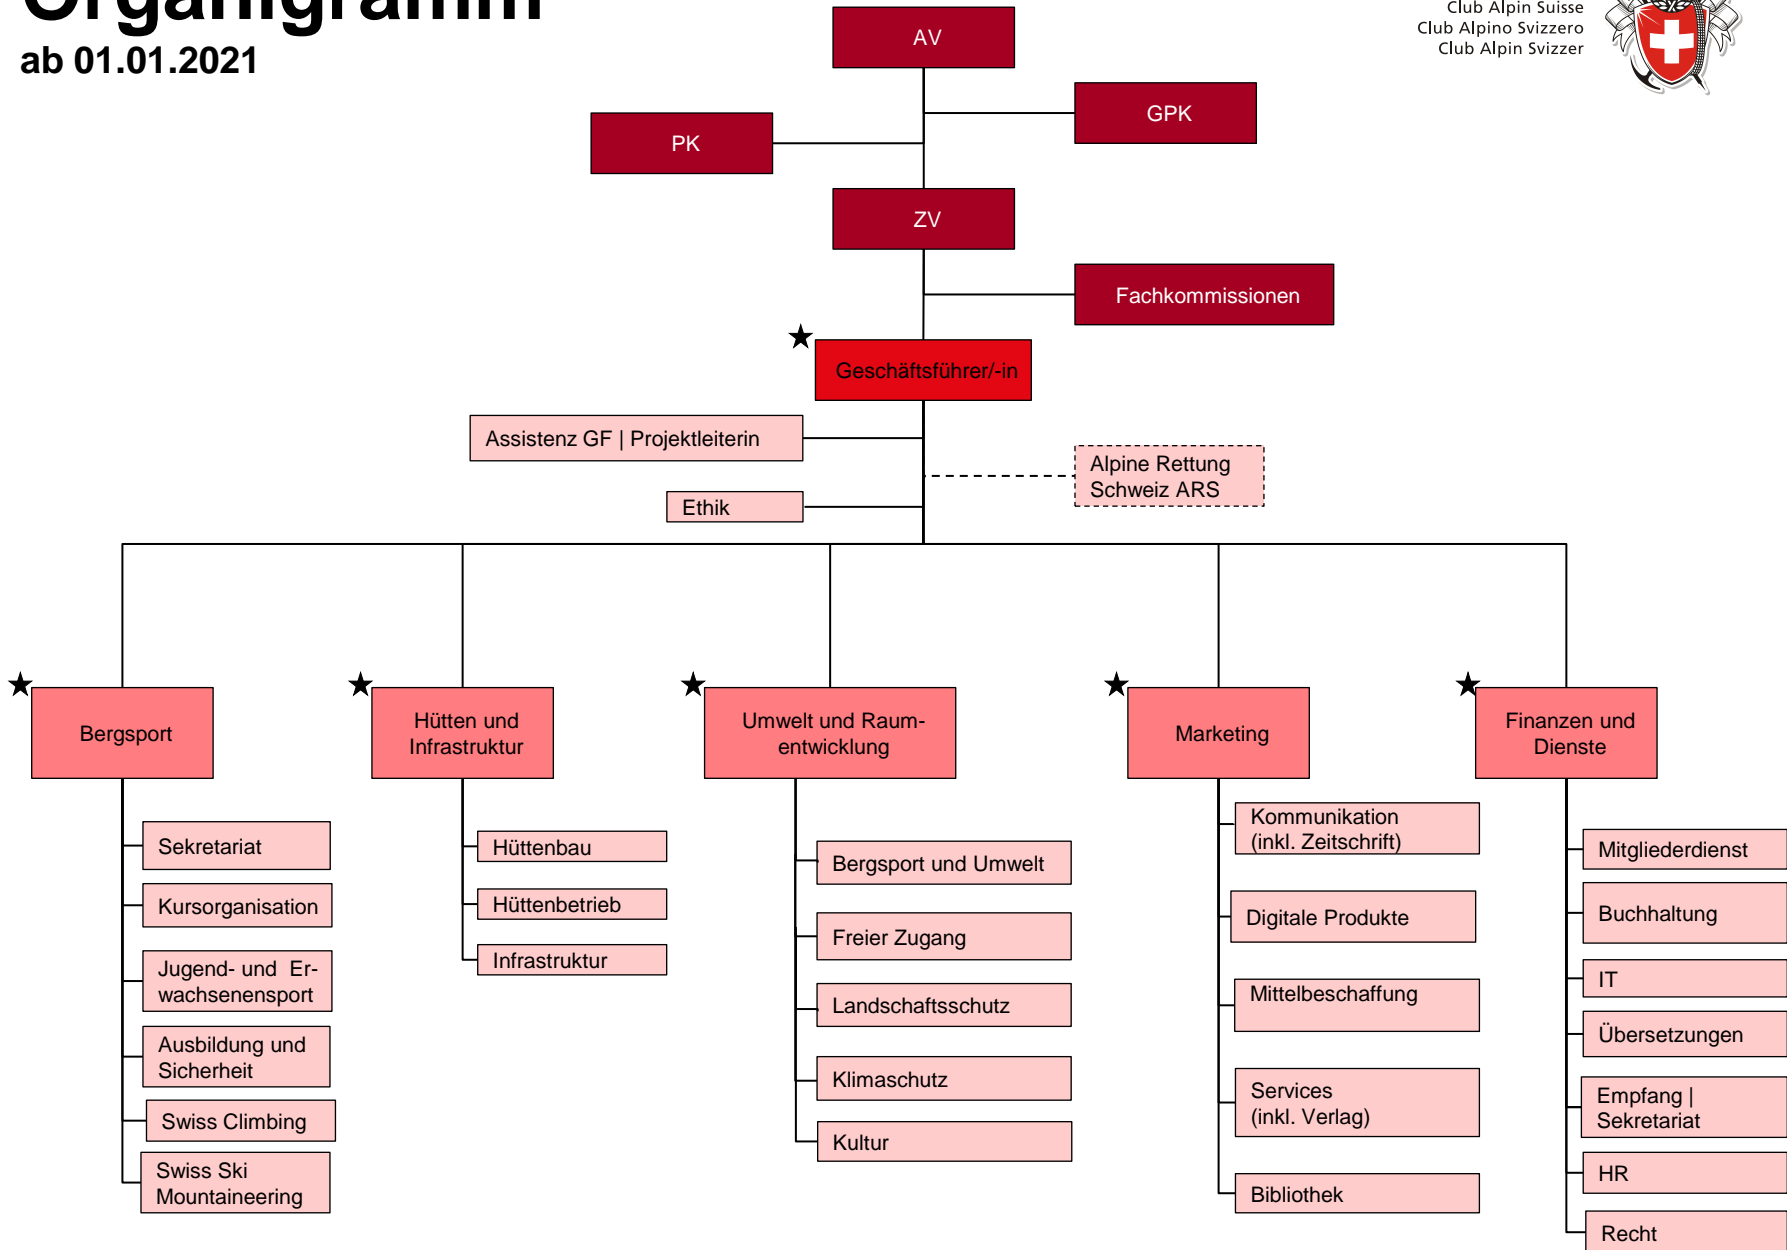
Organigramm
ab 01.01.2021

Club Alpin Suisse
Club Alpino Svizzero
Club Alpin Svizzer

AV

GPK

PK

ZV

Fachkommissionen

★ Geschäftsführer/-in

Assistenz GF | Projektleiterin

Alpine Rettung Schweiz ARS

Ethik

★ Bergsport

Sekretariat

Kursorganisation

Jugend- und Erwachsenensport

Ausbildung und Sicherheit

Swiss Climbing

Swiss Ski Mountaineering

★ Hütten und Infrastruktur

Hüttenbau

Hüttenbetrieb

Infrastruktur

★ Umwelt und Raumentwicklung

Bergsport und Umwelt

Freier Zugang

Landschaftsschutz

Klimaschutz

Kultur

★ Marketing

Kommunikation (inkl. Zeitschrift)

Digitale Produkte

Mittelbeschaffung

Services (inkl. Verlag)

Bibliothek

★ Finanzen und Dienste

Mitgliederdienst

Buchhaltung

IT

Übersetzungen

Empfang | Sekretariat

HR

Recht